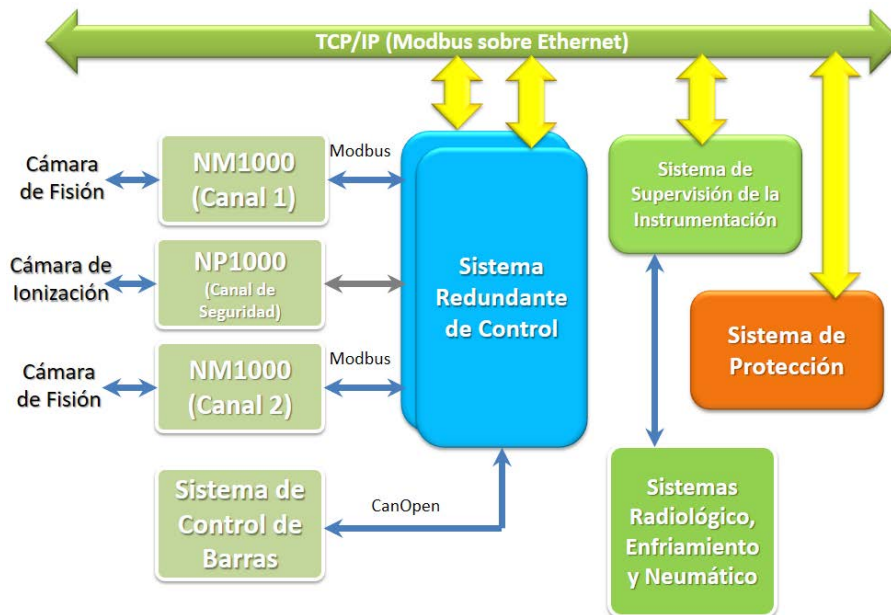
TCP/IP (Modbus sobre Ethernet)

Cámara de Fisión

NM1000 (Canal 1)

Modbus

Cámara de Ionización

NP1000 (Canal de Seguridad)

Cámara de Fisión

NM1000 (Canal 2)

Modbus

Sistema Redundante de Control

Sistema de Supervisión de la Instrumentación

Sistema de Protección

Sistema de Control de Barras

CanOpen

Sistemas Radiológico, Enfriamiento y Neumático